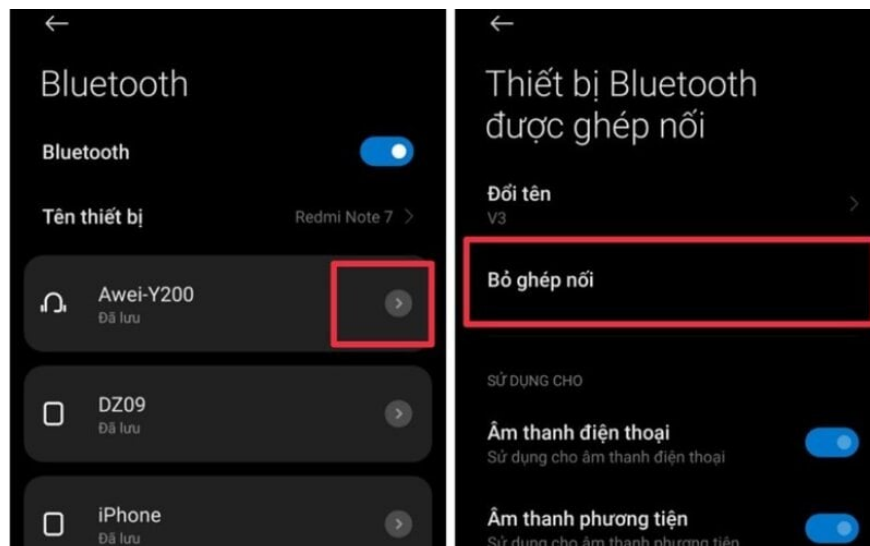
←

Bluetooth

Bluetooth

Tên thiết bị

Redmi Note 7 >

Awei-Y200
Đã lưu

DZ09
Đã lưu

iPhone
Đã lưu

←

Thiết bị Bluetooth được ghép nối

Đổi tên
V3

Bỏ ghép nối

SỬ DỤNG CHO

Âm thanh điện thoại
Sử dụng cho âm thanh điện thoại

Âm thanh phương tiện
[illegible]